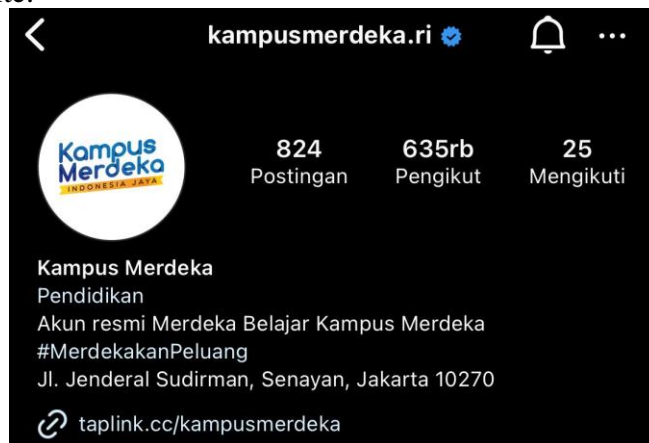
kampusmerdeka.ri

Kampus Merdeka
INDONESIA JAYA

| 824 | 635rb | 25 |
|---|---|---|
| Postingan | Pengikut | Mengikuti |

Kampus Merdeka
Pendidikan
Akun resmi Merdeka Belajar Kampus Merdeka
#MerdekakanPeluang
Jl. Jenderal Sudirman, Senayan, Jakarta 10270

taplink.cc/kampusmerdeka